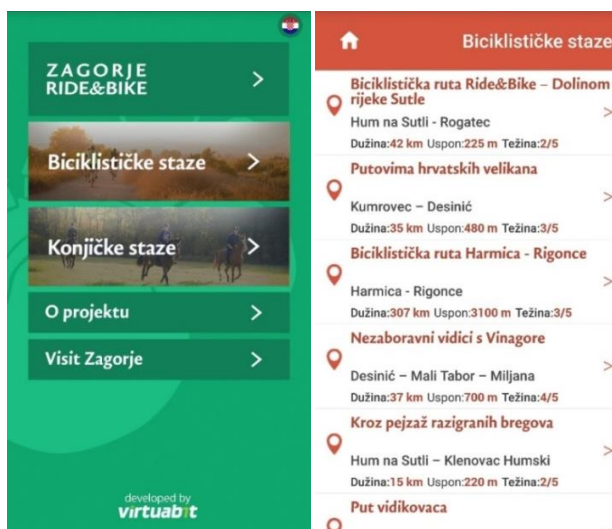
ZAGORJE RIDE&BIKE >

Biciklističke staze >

Konjičke staze >

O projektu >

Visit Zagorje >

developed by
virtuabit

Biciklističke staze

Biciklistička ruta Ride&Bike – Dolinom rijeke Sutle
Hum na Sutli - Rogatec
Dužina:42 km Uspon:225 m Težina:2/5

Putovima hrvatskih velikana
Kumrovec – Desinić
Dužina:35 km Uspon:480 m Težina:3/5

Biciklistička ruta Harmica - Rigonce
Harmica - Rigonce
Dužina:307 km Uspon:3100 m Težina:3/5

Nezaboravni vidici s Vinagore
Desinić – Mali Tabor – Miljana
Dužina:37 km Uspon:700 m Težina:4/5

Kroz pejzaž razigranih bregova
Hum na Sutli – Klenovac Humski
Dužina:15 km Uspon:220 m Težina:2/5

Put vidikovaca